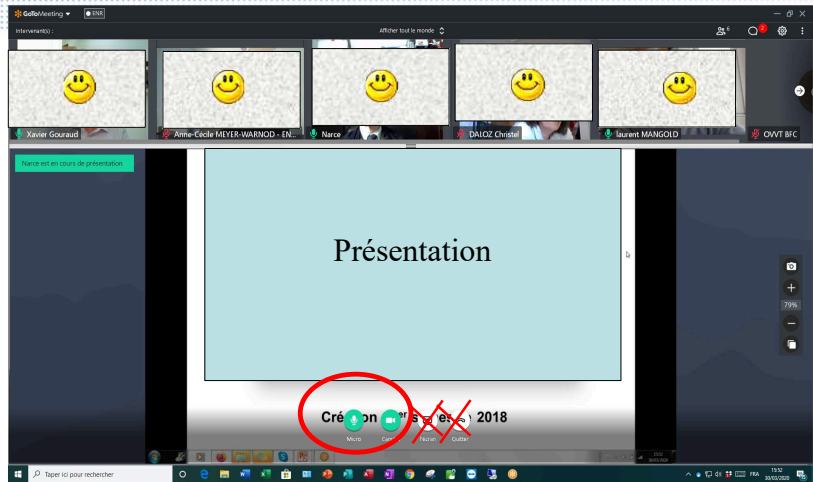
GoToMeeting ▾ ENR

Intervenant(s) :

Afficher tout le monde

6

2

Xavier Gouraud

Anne-Cécile MEYER-WARNOD - EN...

Narce

DALOZ Christel

laurent MANGOLD

OVVT BFC

Narce est en cours de présentation.

Présentation

79%

Cré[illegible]on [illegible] 2018

Micro

Caméra

Écran

Quitter

Taper ici pour rechercher

FRA

15:32
30/03/2020